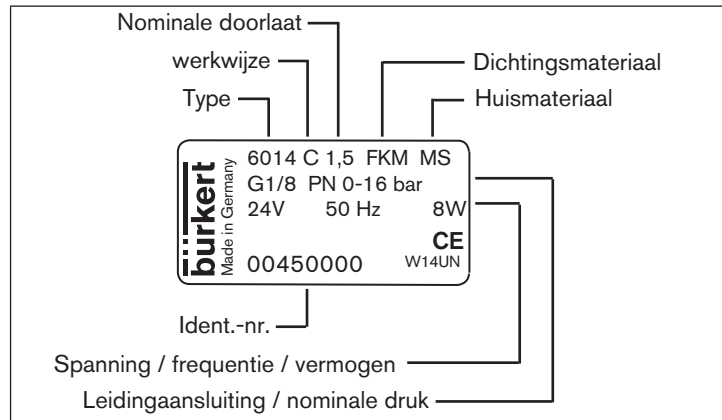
Nominale doorlaat
werkwijze
Dichtingsmateriaal
Type
Huismateriaal

bürkert
Made in Germany
6014 C 1,5 FKM MS
G1/8 PN 0-16 bar
24V 50 Hz 8W
CE
W14UN
00450000

Ident.-nr.
Spanning / frequentie / vermogen
Leidingaansluiting / nominale druk